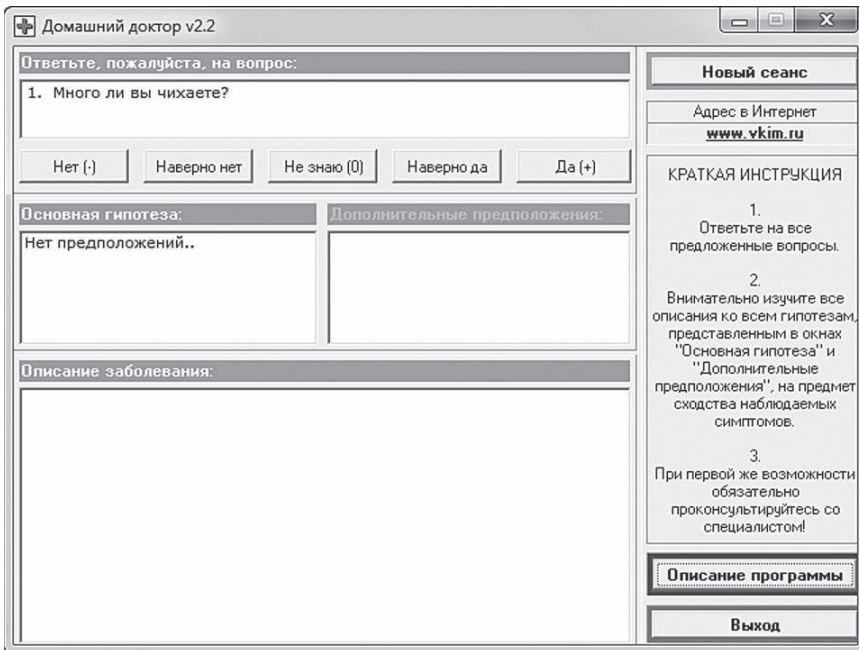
Домашний доктор v2.2

Ответьте, пожалуйста, на вопрос:

1. Много ли вы чихаете?

Нет (-) | Наверно нет | Не знаю (0) | Наверно да | Да (+)

Основная гипотеза:

Нет предположений..

Дополнительные предположения:

Описание заболевания:

Новый сеанс

Адрес в Интернет
www.vkim.ru

КРАТКАЯ ИНСТРУКЦИЯ

1.
Ответьте на все предложенные вопросы.

2.
Внимательно изучите все описания ко всем гипотезам, представленным в окнах "Основная гипотеза" и "Дополнительные предположения", на предмет сходства наблюдаемых симптомов.

3.
При первой же возможности обязательно проконсультируйтесь со специалистом!

Описание программы

Выход